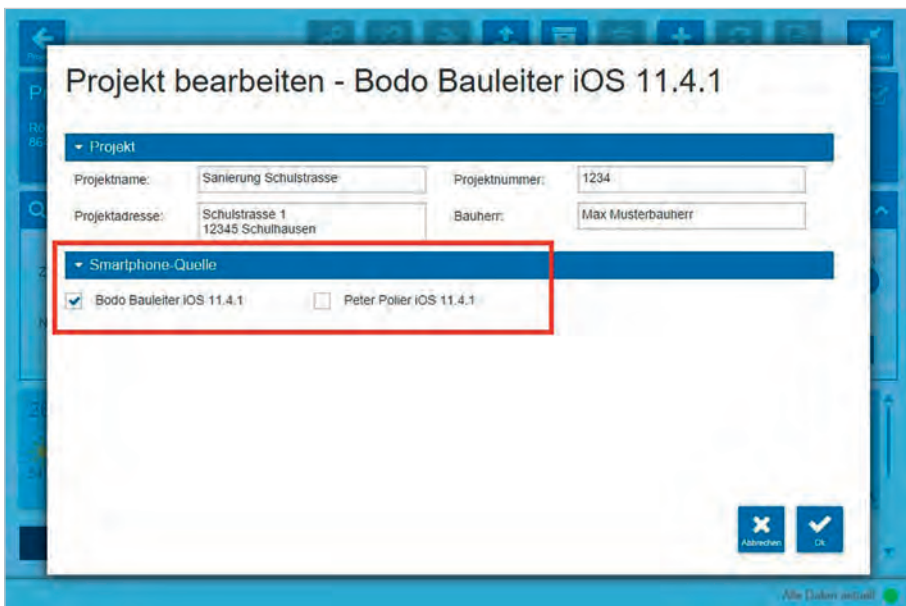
Projekt bearbeiten - Bodo Bauleiter iOS 11.4.1

Projekt

Projektname: Sanierung Schulstrasse

Projektnummer: 1234

Projektadresse: Schulstrasse 1
12345 Schulhausen

Bauherr: Max Musterbauherr

Smartphone-Quelle

Bodo Bauleiter iOS 11.4.1

Peter Polier iOS 11.4.1

Abbrechen

OK

Alle Daten aktuell